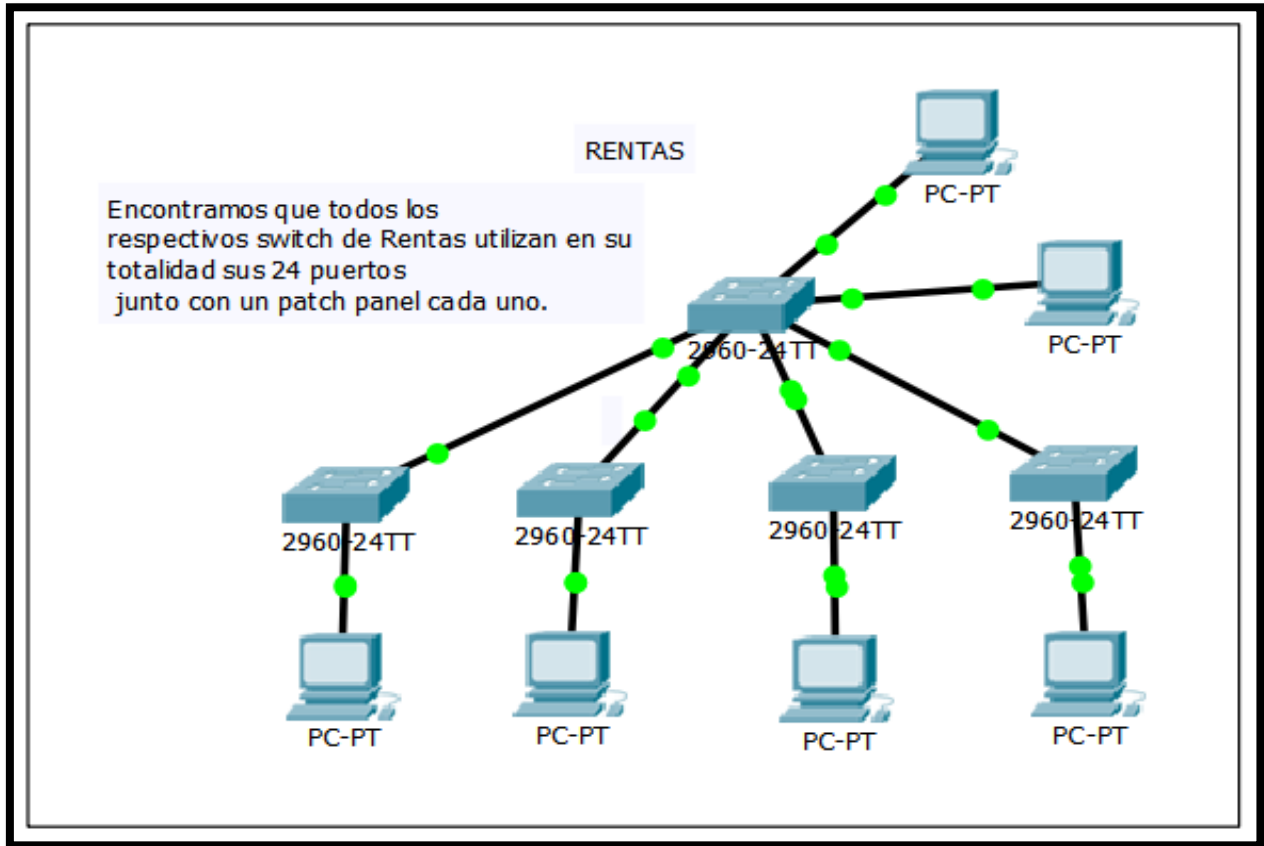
RENTAS

Encontramos que todos los respectivos switch de Rentas utilizan en su totalidad sus 24 puertos junto con un patch panel cada uno.

PC-PT

PC-PT

2960-24TT

2960-24TT

2960-24TT

2960-24TT

2960-24TT

PC-PT

PC-PT

PC-PT

PC-PT